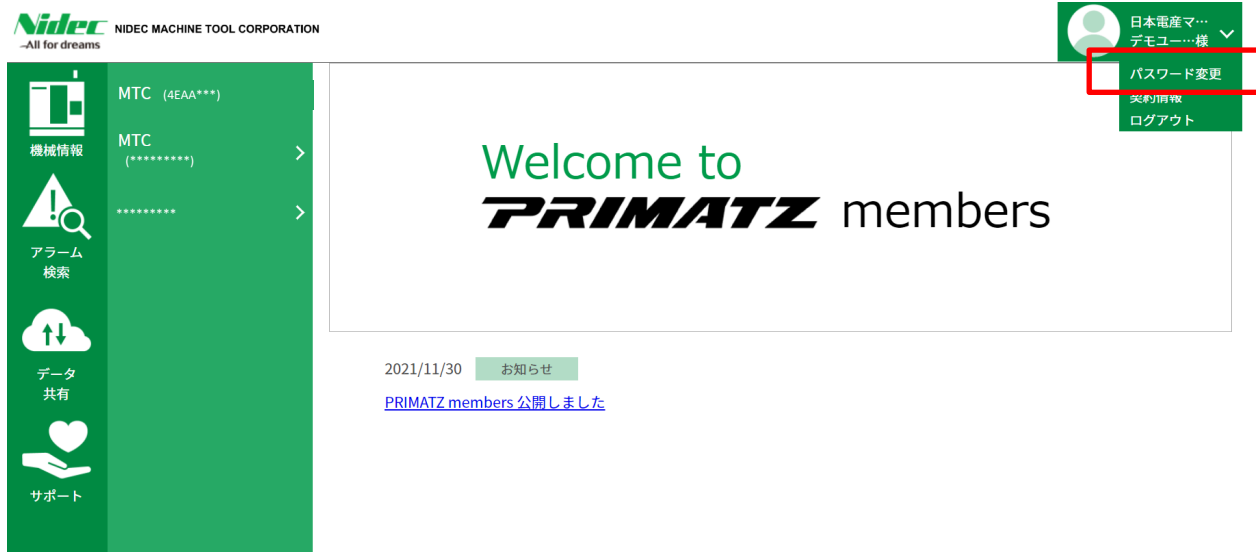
Nidec
All for dreams
NIDEC MACHINE TOOL CORPORATION

日本電産マ…
デモユー…様

パスワード変更
契約情報
ログアウト

機械情報

アラーム
検索

データ
共有

サポート

MTC (4EAA***)

MTC
(*********)

*********

Welcome to
PRIMATZ members

2021/11/30 お知らせ

PRIMATZ members 公開しました